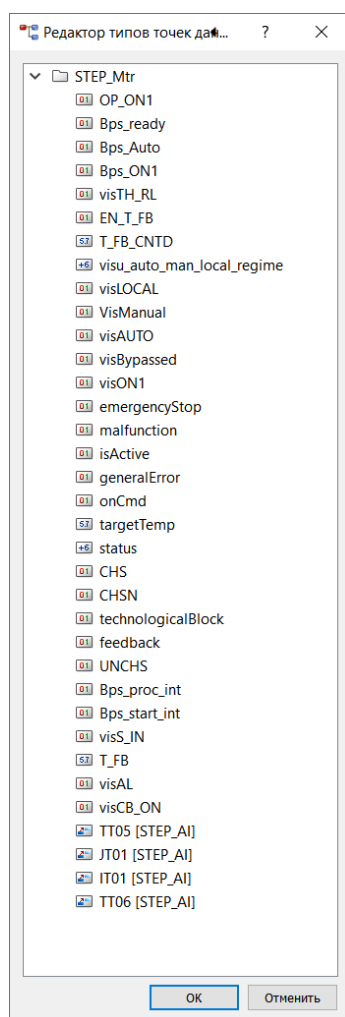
Редактор типов точек да...

?

STEP_Mtr
01 OP_ON1
01 Bps_ready
01 Bps_Auto
01 Bps_ON1
01 visTH_RL
01 EN_T_FB
5.7 T_FB_CNTD
+6 visu_auto_man_local_regime
01 visLOCAL
01 VisManual
01 visAUTO
01 visBypassed
01 visON1
01 emergencyStop
01 malfunction
01 isActive
01 generalError
01 onCmd
5.7 targetTemp
+6 status
01 CHS
01 CHSN
01 technologicalBlock
01 feedback
01 UNCHS
01 Bps_proc_int
01 Bps_start_int
01 visS_IN
5.7 T_FB
01 visAL
01 visCB_ON
TT05 [STEP_AI]
JT01 [STEP_AI]
IT01 [STEP_AI]
TT06 [STEP_AI]

OK
Отменить